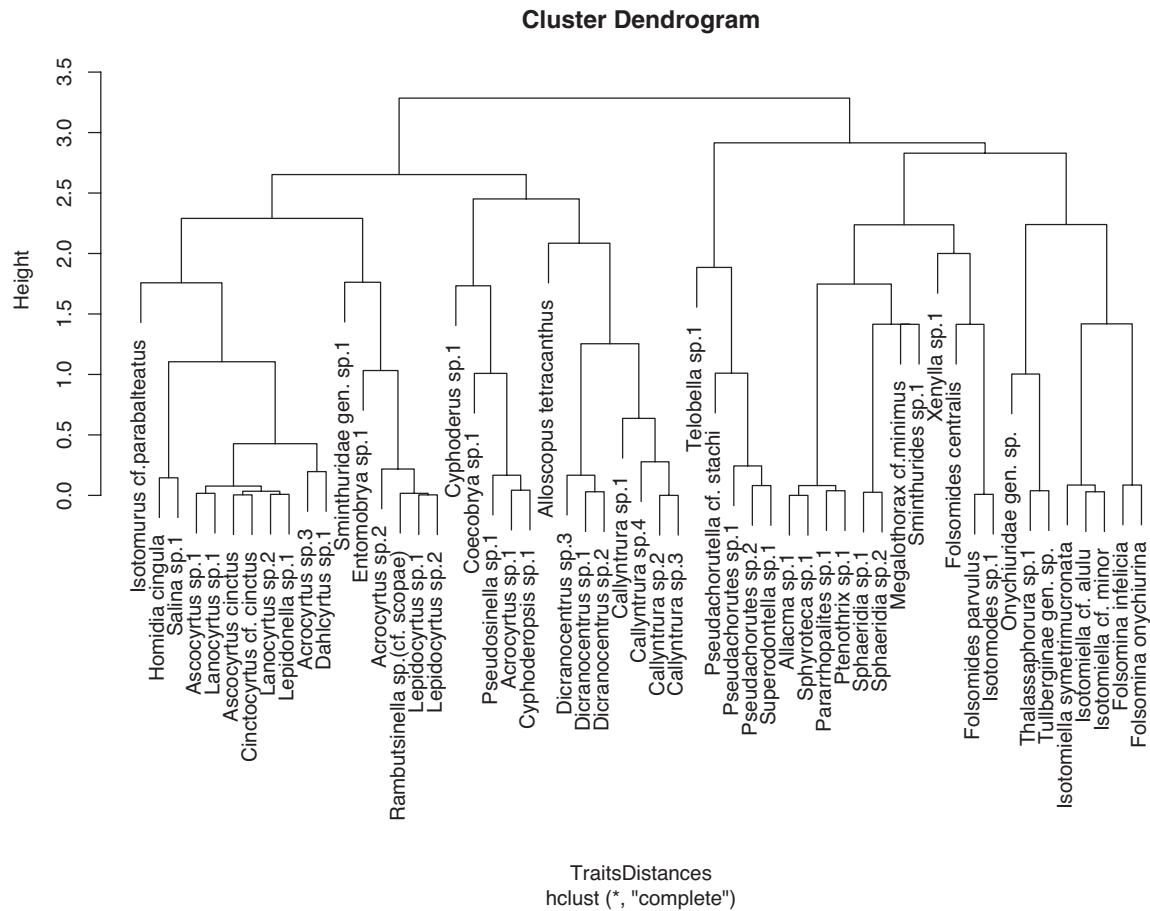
Cluster Dendrogram

Height

3.5
3.0
2.5
2.0
1.5
1.0
0.5
0.0

Isotomurus cf.parabalteatus
Homidia cingula
Salina sp.1
Ascocyrtus sp.1
Lanocyrtus sp.1
Ascocyrtus cinctus
Cinctocyrtus cf. cinctus
Lanocyrtus sp.2
Lepidonella sp.1
Acrocyrtus sp.3
Dahlcyrtus sp.1
Sminthuridae gen. sp.1
Entomobrya sp.1
Acrocyrtus sp.2
Rambutsinella sp.(cf. scopae)
Lepidocyrtus sp.1
Lepidocyrtus sp.2
Cyphoderus sp.1
Coecobrya sp.1
Pseudosinella sp.1
Acrocyrtus sp.1
Cyphoderopsis sp.1
Alloscopus tetracanthus
Dicranocentrus sp.3
Dicranocentrus sp.1
Dicranocentrus sp.2
Callyntrura sp.1
Callyntrura sp.4
Callyntrura sp.2
Callyntrura sp.3
Telobella sp.1
Pseudachorutella cf. stachi
Pseudachorutes sp.1
Pseudachorutes sp.2
Superodontella sp.1
Allacma sp.1
Sphyroteca sp.1
Pararrhopalites sp.1
Ptenothrix sp.1
Sphaeridia sp.1
Sphaeridia sp.2
Megalothorax cf.minimus
Sminthurides sp.1
Xenylla sp.1
Folsomides centralis
Folsomides parvulus
Isotomodes sp.1
Onychiuridae gen. sp.
Thalassaphorura sp.1
Tullbergiinae gen. sp.
Isotomiella symetrimucronata
Isotomiella cf. alulu
Isotomiella cf. minor
Folsomina infelicia
Folsomina onychiurina

TraitsDistances
hclust (*, "complete")